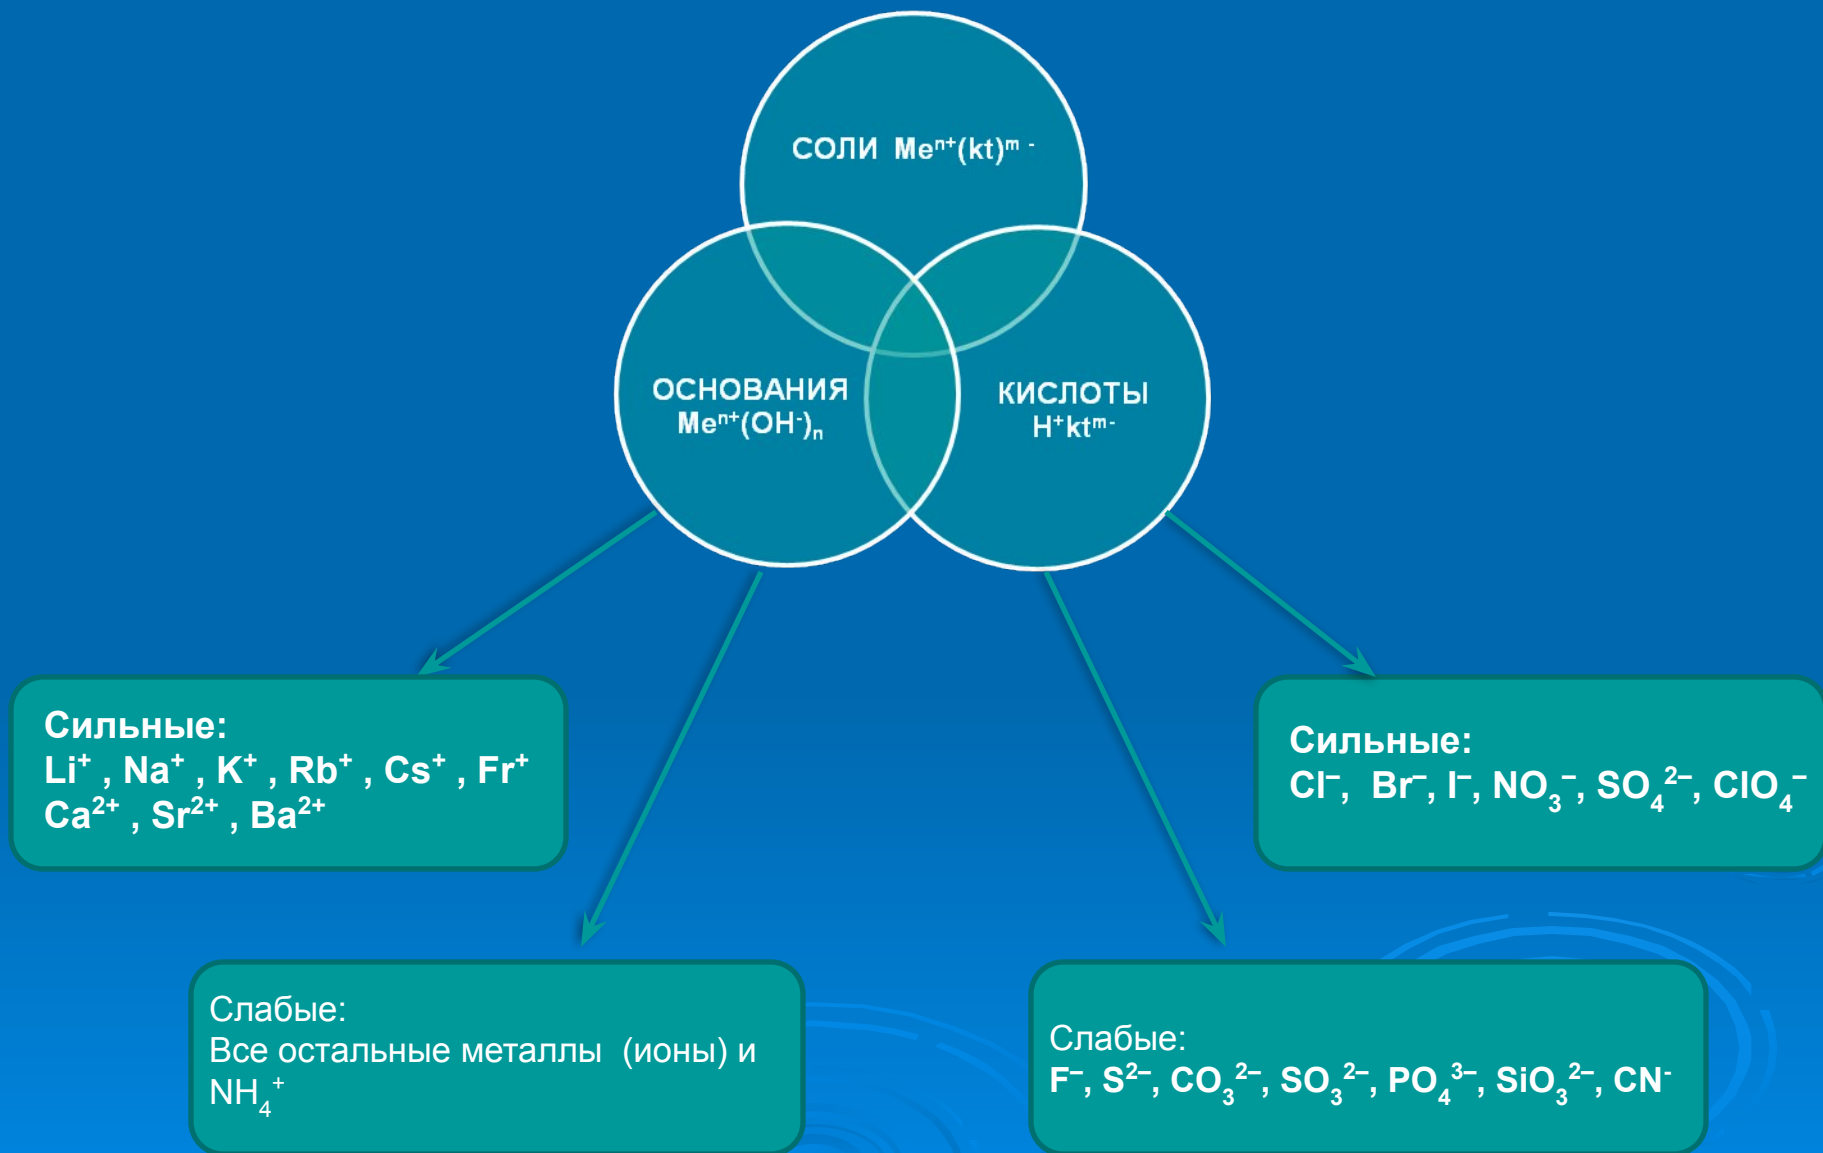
СОЛИ $Me^{n+}(kt)^{m-}$

ОСНОВАНИЯ $Me^{n+}(OH^{-})_n$

КИСЛОТЫ $H^{+}kt^{m-}$

Сильные:
$Li^+$ , $Na^+$ , $K^+$ , $Rb^+$ , $Cs^+$ , $Fr^+$
$Ca^{2+}$ , $Sr^{2+}$ , $Ba^{2+}$

Сильные:
$Cl^-$, $Br^-$, $I^-$, $NO_3^-$, $SO_4^{2-}$, $ClO_4^-$

Слабые:
Все остальные металлы (ионы) и $NH_4^+$

Слабые:
$F^-$, $S^{2-}$, $CO_3^{2-}$, $SO_3^{2-}$, $PO_4^{3-}$, $SiO_3^{2-}$, $CN^-$